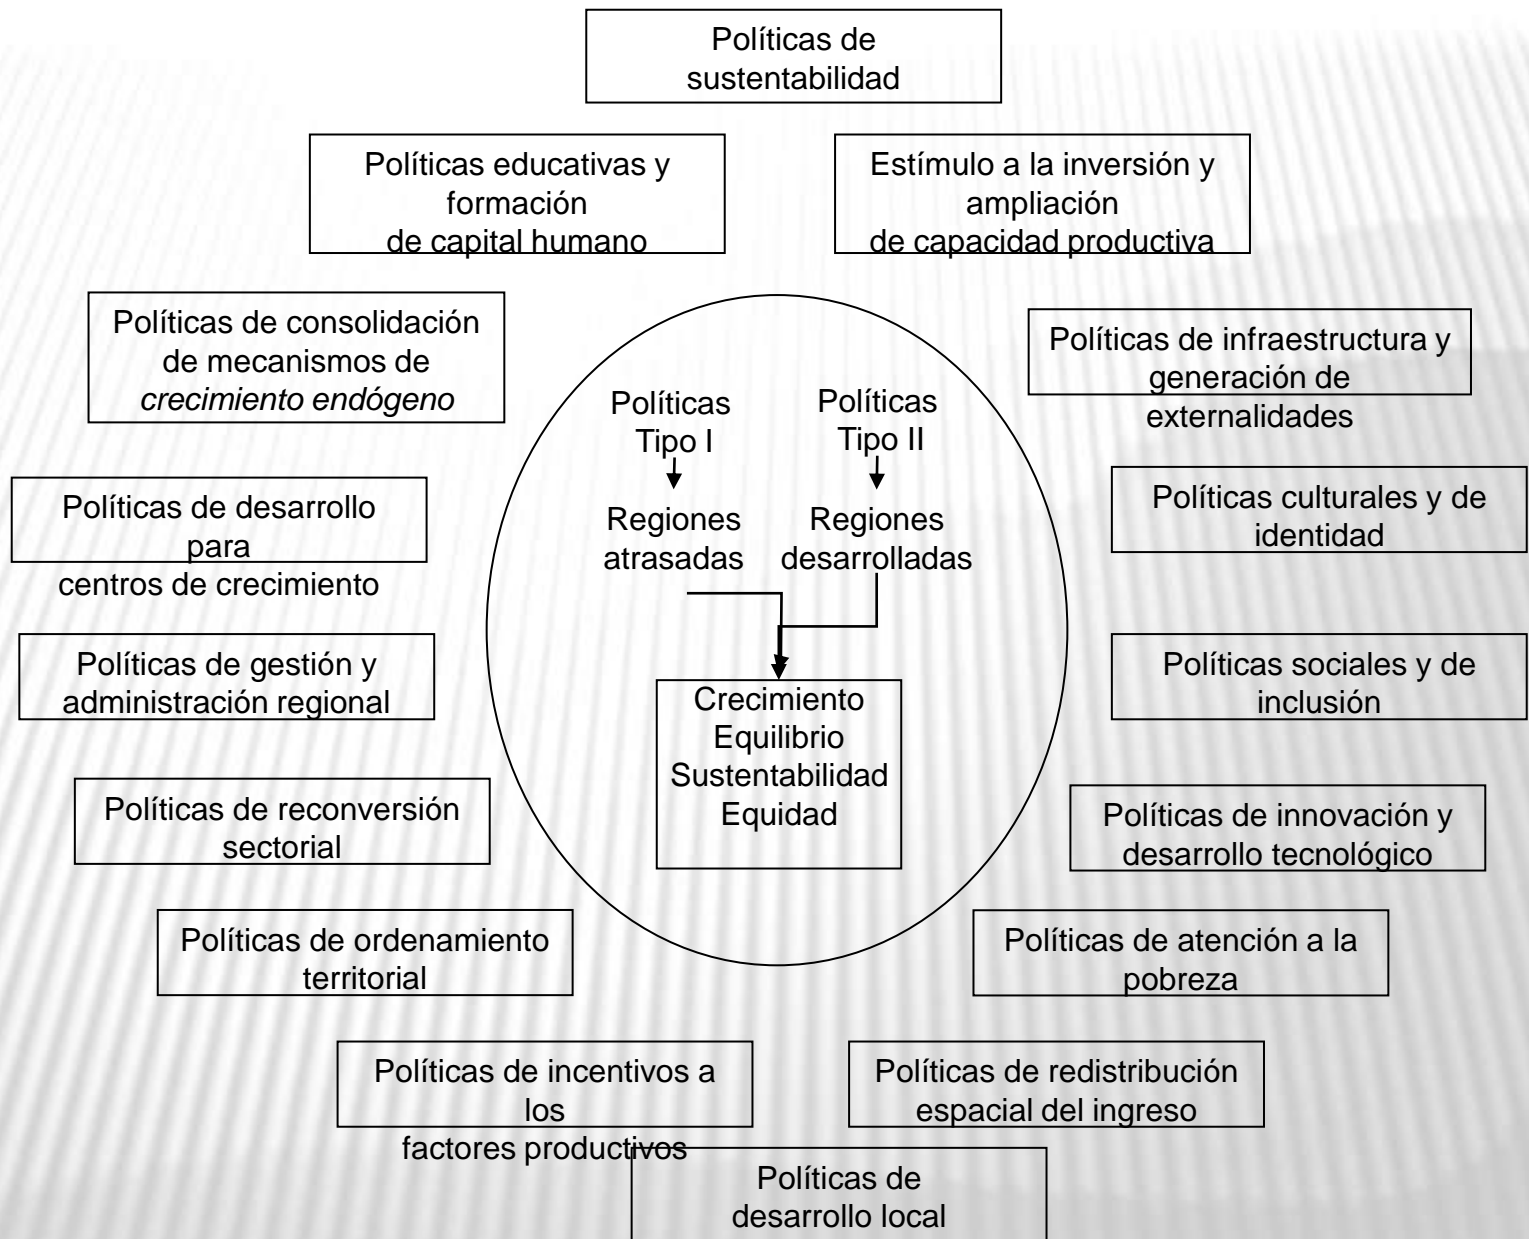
Políticas de sustentabilidad

Políticas educativas y formación de capital humano

Estímulo a la inversión y ampliación de capacidad productiva

Políticas de consolidación de mecanismos de *crecimiento endógeno*

Políticas de infraestructura y generación de externalidades

Políticas Tipo I

Políticas Tipo II

Regiones atrasadas

Regiones desarrolladas

Crecimiento
Equilibrio
Sustentabilidad
Equidad

Políticas de desarrollo para centros de crecimiento

Políticas culturales y de identidad

Políticas de gestión y administración regional

Políticas sociales y de inclusión

Políticas de reconversión sectorial

Políticas de innovación y desarrollo tecnológico

Políticas de ordenamiento territorial

Políticas de atención a la pobreza

Políticas de incentivos a los factores productivos

Políticas de redistribución espacial del ingreso

Políticas de desarrollo local